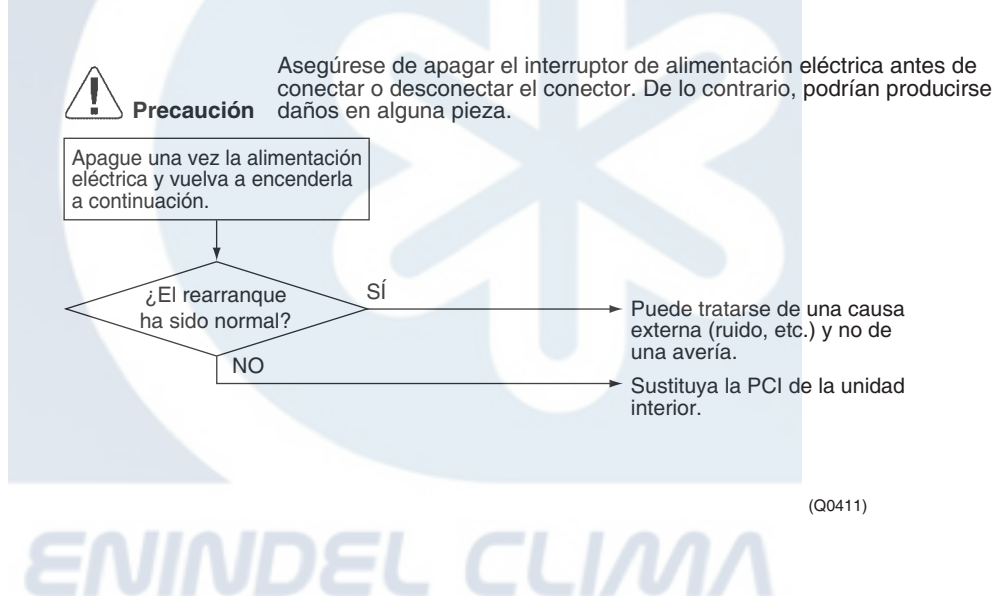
Precaución

Asegúrese de apagar el interruptor de alimentación eléctrica antes de conectar o desconectar el conector. De lo contrario, podrían producirse daños en alguna pieza.

Apague una vez la alimentación eléctrica y vuelva a encenderla a continuación.

¿El rearranque ha sido normal?

SÍ

Puede tratarse de una causa externa (ruido, etc.) y no de una avería.

NO

Sustituya la PCI de la unidad interior.

(Q0411)

ENINDEL CLIMA